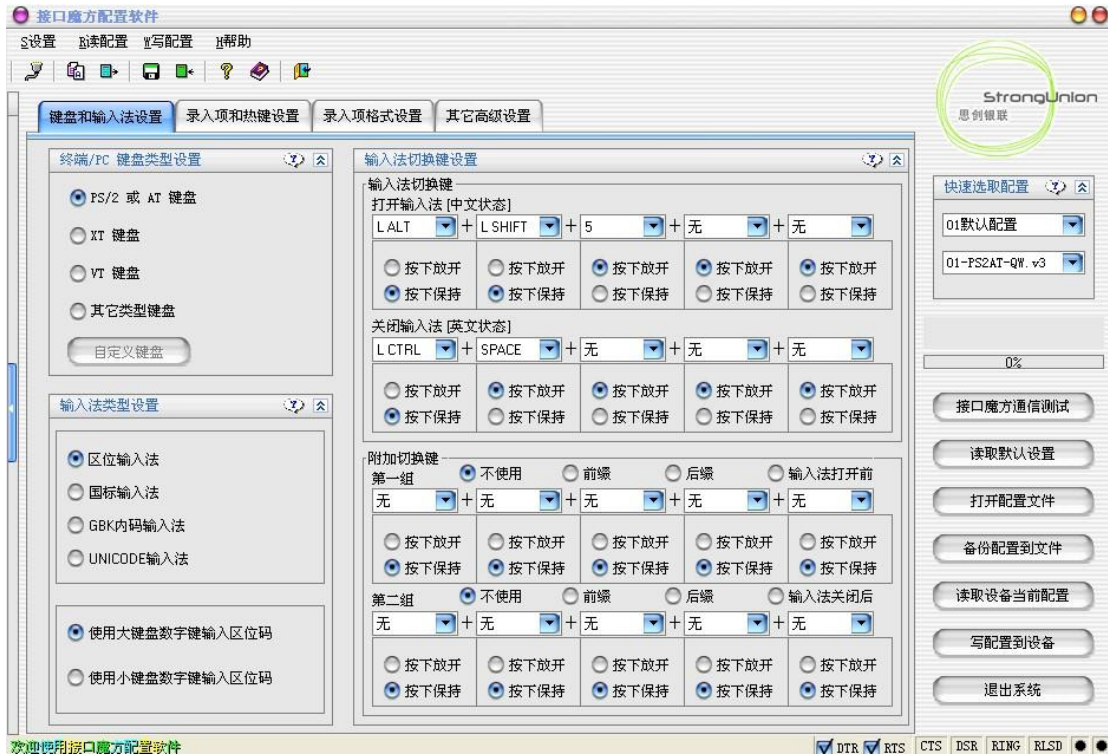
接口魔方配置软件

S设置 R读配置 W写配置 H帮助

StrongUnion
思创银联

键盘和输入法设置 | 录入项和热键设置 | 录入项格式设置 | 其它高级设置

终端/PC 键盘类型设置

PS/2 或 AT 键盘
XT 键盘
VT 键盘
其它类型键盘
自定义键盘

输入法类型设置

区位输入法
国标输入法
GBK内码输入法
UNICODE输入法

使用大键盘数字键输入区位码
使用小键盘数字键输入区位码

输入法切换键设置

输入法切换键
打开输入法 [中文状态]
L ALT + L SHIFT + 5 + 无 + 无
按下放开 按下放开 按下放开 按下放开 按下放开
按下保持 按下保持 按下保持 按下保持 按下保持

关闭输入法 [英文状态]
L CTRL + SPACE + 无 + 无 + 无
按下放开 按下放开 按下放开 按下放开 按下放开
按下保持 按下保持 按下保持 按下保持 按下保持

附加切换键
第一组 不使用 前缀 后缀 输入法打开前
无 + 无 + 无 + 无 + 无
按下放开 按下放开 按下放开 按下放开 按下放开
按下保持 按下保持 按下保持 按下保持 按下保持

第二组 不使用 前缀 后缀 输入法关闭后
无 + 无 + 无 + 无 + 无
按下放开 按下放开 按下放开 按下放开 按下放开
按下保持 按下保持 按下保持 按下保持 按下保持

快速选取配置
01默认配置
01-PS2AT-QW.v3

0%

接口魔方通信测试
读取默认设置
打开配置文件
备份配置到文件
读取设备当前配置
写配置到设备
退出系统

欢迎使用接口魔方配置软件
DTR RTS CTS DSR RING RLSD